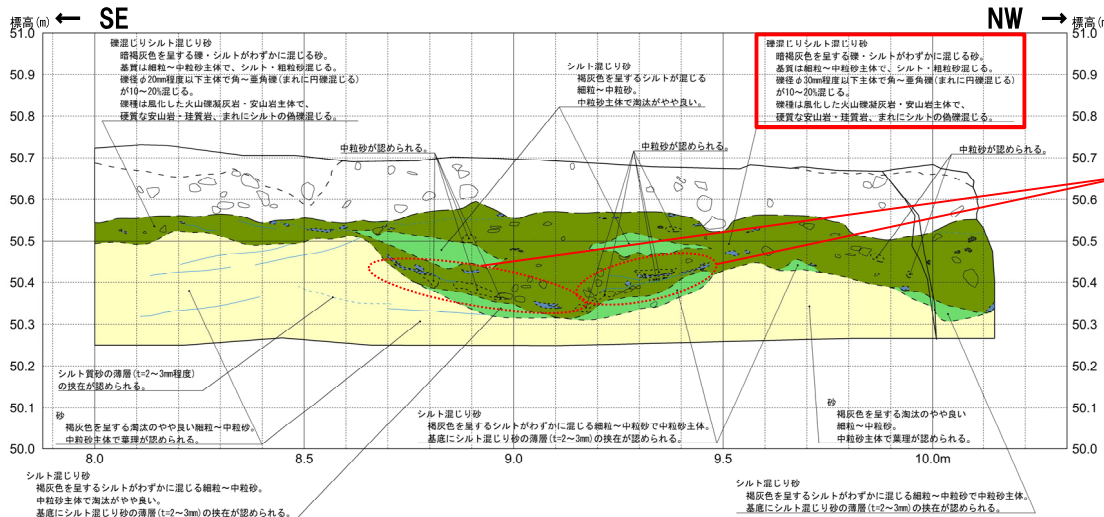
標高(m) ← SE

NW → 標高(m)

51.0
50.9
50.8
50.7
50.6
50.5
50.4
50.3
50.2
50.1
50.0

礫混じりシルト混じり砂
暗褐灰色を呈する礫・シルトがわずかに混じる砂。
基質は細粒～中粒砂主体で、シルト・粗粒砂混じる。
礫径φ20mm程度以下主体で角～亜角礫(まれに円礫混じる)
が10～20%混じる。
礫種は風化した火山礫凝灰岩・安山岩主体で、
硬質な安山岩・珪質岩、まれにシルトの偽礫混じる。

シルト混じり砂
褐灰色を呈するシルトが混じる
細粒～中粒砂。
中粒砂主体で淘汰がやや良い。

礫混じりシルト混じり砂
暗褐灰色を呈する礫・シルトがわずかに混じる砂。
基質は細粒～中粒砂主体で、シルト・粗粒砂混じる。
礫径φ30mm程度以下主体で角～亜角礫(まれに円礫混じる)
が10～20%混じる。
礫種は風化した火山礫凝灰岩・安山岩主体で、
硬質な安山岩・珪質岩、まれにシルトの偽礫混じる。

中粒砂が認められる。

中粒砂が認められる。

中粒砂が認められる。

シルト質砂の薄層(t=2～3mm程度)
の挟在が認められる。

砂
褐灰色を呈する淘汰のやや良い細粒～中粒砂。
中粒砂主体で葉理が認められる。

シルト混じり砂
褐灰色を呈するシルトがわずかに混じる細粒～中粒砂で中粒砂主体。
基底にシルト混じり砂の薄層(t=2～3mm)の挟在が認められる。

砂
褐灰色を呈する淘汰のやや良い
細粒～中粒砂。
中粒砂主体で葉理が認められる。

8.0
8.5
9.0
9.5
10.0m

シルト混じり砂
褐灰色を呈するシルトがわずかに混じる細粒～中粒砂。
中粒砂主体で淘汰がやや良い。
基底にシルト混じり砂の薄層(t=2～3mm)の挟在が認められる。

シルト混じり砂
褐灰色を呈するシルトがわずかに混じる細粒～中粒砂で中粒砂主体。
基底にシルト混じり砂の薄層(t=2～3mm)の挟在が認められる。